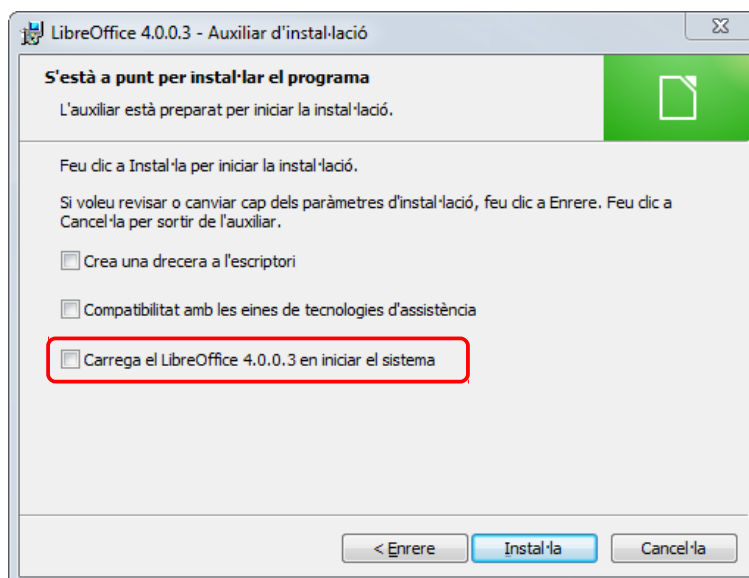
LibreOffice 4.0.0.3 - Auxiliar d'instal·lació

S'està a punt per instal·lar el programa

L'auxiliar està preparat per iniciar la instal·lació.

Feu clic a Instal·la per iniciar la instal·lació.

Si voleu revisar o canviar cap dels paràmetres d'instal·lació, feu clic a Enrere. Feu clic a Cancel·la per sortir de l'auxiliar.

Crea una drecera a l'escriptori

Compatibilitat amb les eines de tecnologies d'assistència

Carrega el LibreOffice 4.0.0.3 en iniciar el sistema

< Enrere

Instal·la

Cancel·la